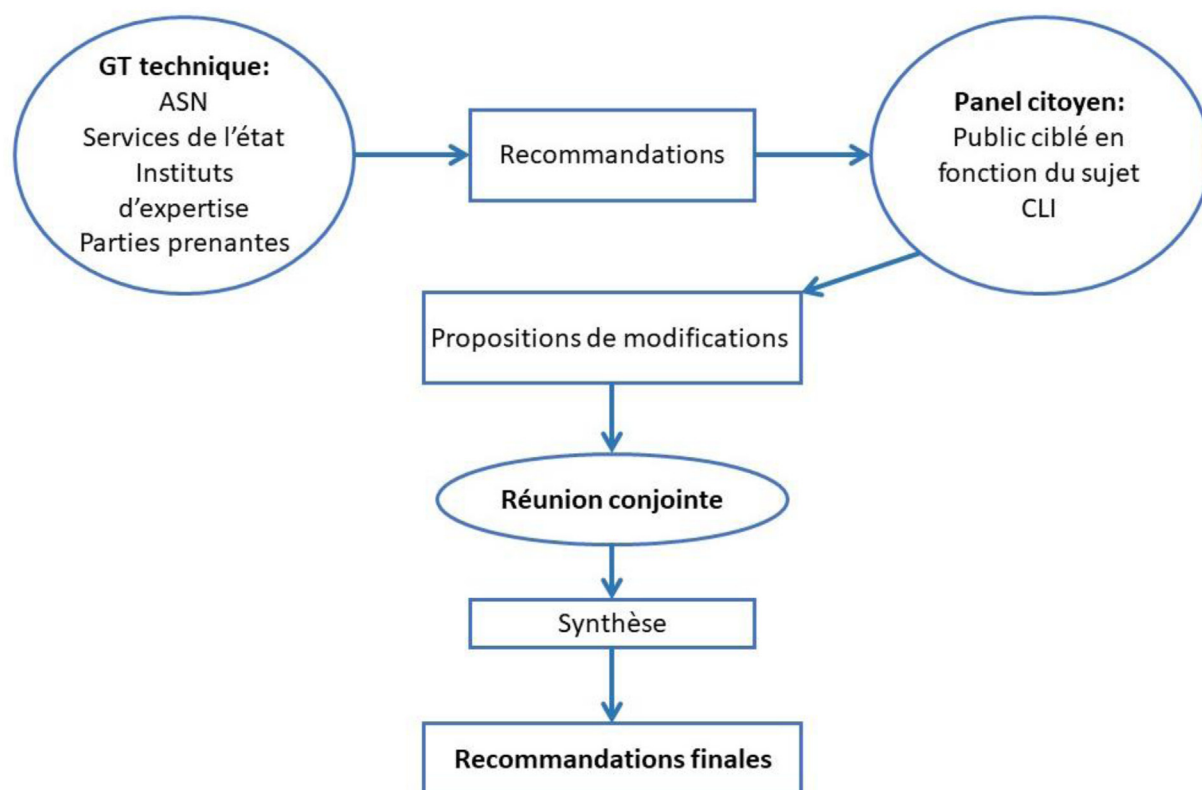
GT technique:
ASN
Services de l'état
Instituts d'expertise
Parties prenantes

Recommandations

Panel citoyen:
Public ciblé en fonction du sujet
CLI

Propositions de modifications

Réunion conjointe

Synthèse

Recommandations finales